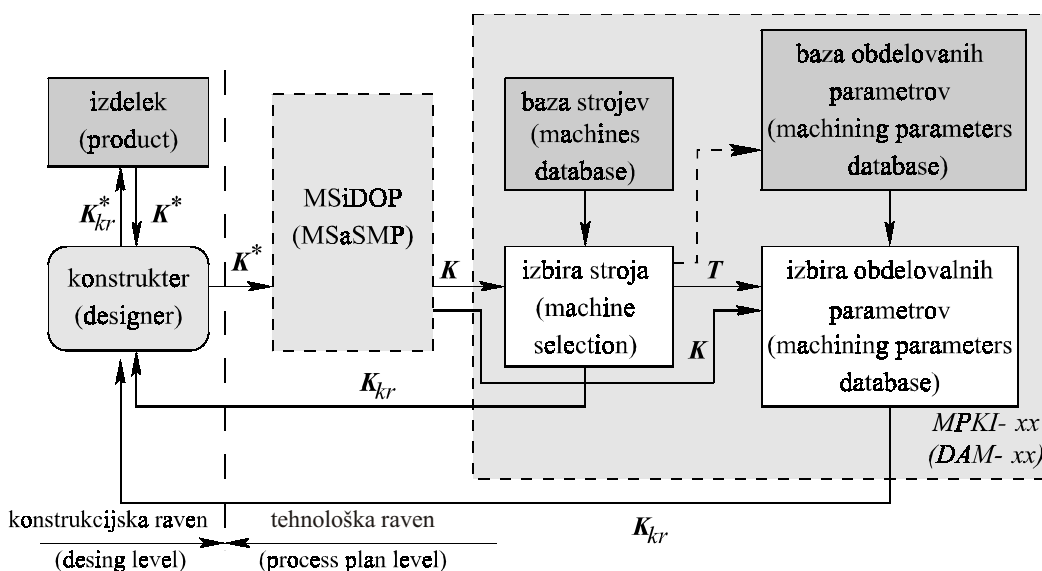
izdelek (product)

$K_{kr}^*$ $K^*$

konstrukter (designer)

$K^*$

MSiDOP (MSaSMP)

$K$

baza strojev (machines database)

izbira stroja (machine selection)

$T$

$K$

baza obdelovanih parametrov (machining parameters database)

izbira obdelovalnih parametrov (machining parameters database)

$K_{kr}$

MPKI- xx (DAM- xx)

konstrukcijska raven (desing level)

tehnološka raven (process plan level)

$K_{kr}$